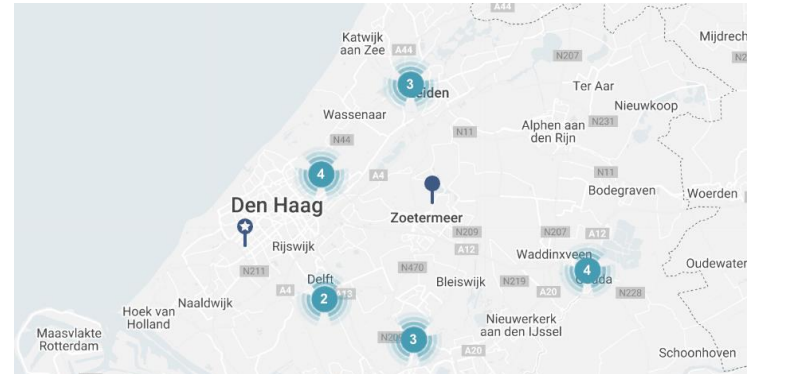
A44
Katwijk aan Zee
A44
N207
Mijdrecht
N2
3
Leiden
Ter Aar
Wassenaar
Nieuwkoop
N231
N44
N11
Alphen aan den Rijn
4
N11
A4
Bodegraven
Woerden
Den Haag
Zoetermeer
N209
N207
A12
Rijswijk
A12
Waddinxveen
Oudewater
4
N211
N470
Delft
Gouda
A4
2
A13
Bleiswijk
N219
A20
N228
Naaldwijk
Hoek van Holland
Nieuwerkerk aan den IJssel
Maasvlakte Rotterdam
N20
3
A20
Schoonhoven